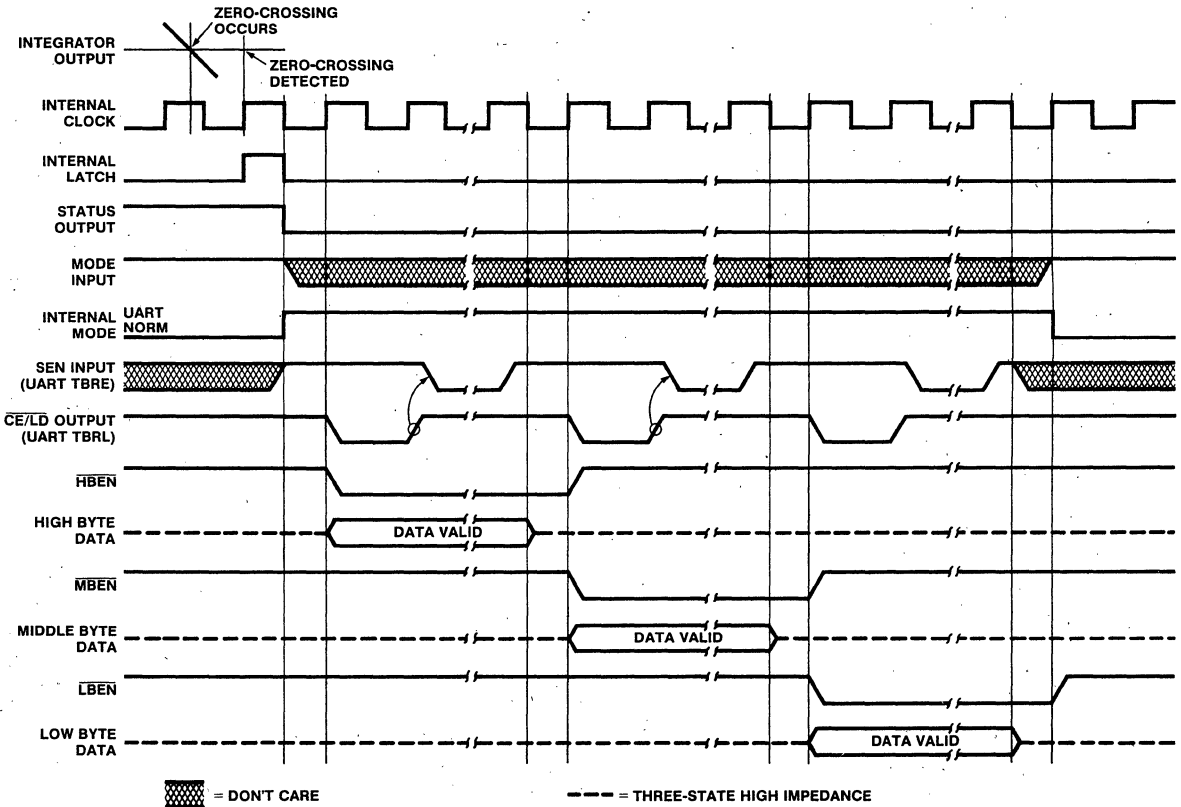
ZERO-CROSSING OCCURS

INTEGRATOR OUTPUT

ZERO-CROSSING DETECTED

INTERNAL CLOCK

INTERNAL LATCH

STATUS OUTPUT

MODE INPUT

INTERNAL MODE UART NORM

SEN INPUT (UART TBRE)

$\overline{CE/LD}$ OUTPUT (UART TBRL)

$\overline{HBEN}$

HIGH BYTE DATA

DATA VALID

$\overline{MBEN}$

MIDDLE BYTE DATA

DATA VALID

$\overline{LBEN}$

LOW BYTE DATA

DATA VALID

= DON'T CARE

= THREE-STATE HIGH IMPEDANCE